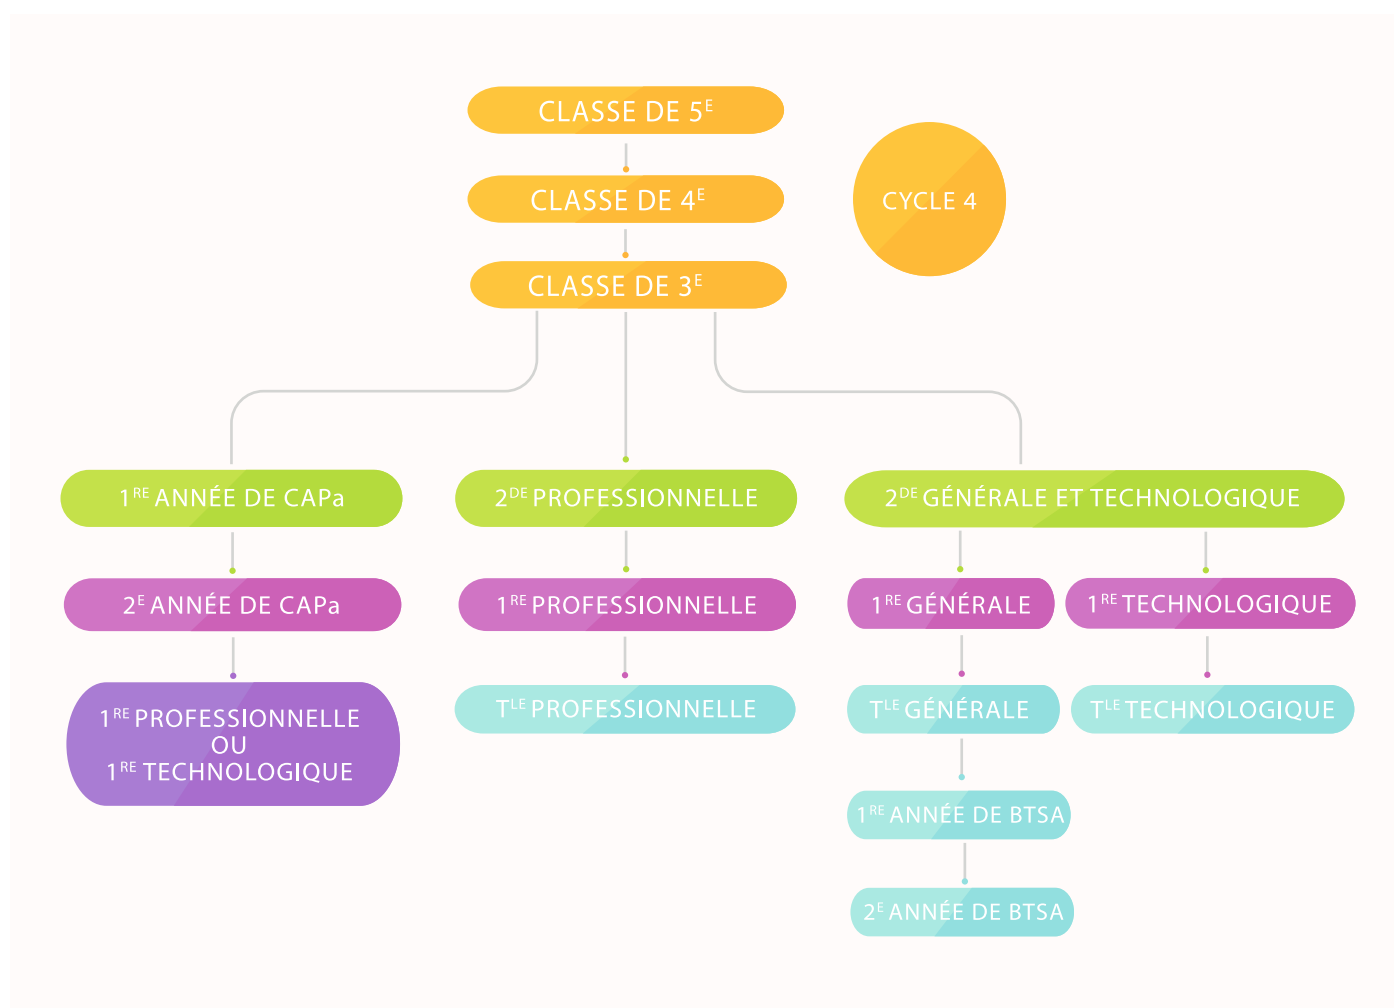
CLASSE DE $5^{E}$

CYCLE 4

CLASSE DE $4^{E}$

CLASSE DE $3^{E}$

$1^{RE}$ ANNÉE DE CAPa

$2^{E}$ ANNÉE DE CAPa

$1^{RE}$ PROFESSIONNELLE
OU
$1^{RE}$ TECHNOLOGIQUE

$2^{DE}$ PROFESSIONNELLE

$1^{RE}$ PROFESSIONNELLE

$T^{LE}$ PROFESSIONNELLE

$2^{DE}$ GÉNÉRALE ET TECHNOLOGIQUE

$1^{RE}$ GÉNÉRALE

$1^{RE}$ TECHNOLOGIQUE

$T^{LE}$ GÉNÉRALE

$T^{LE}$ TECHNOLOGIQUE

$1^{RE}$ ANNÉE DE BTSA

$2^{E}$ ANNÉE DE BTSA